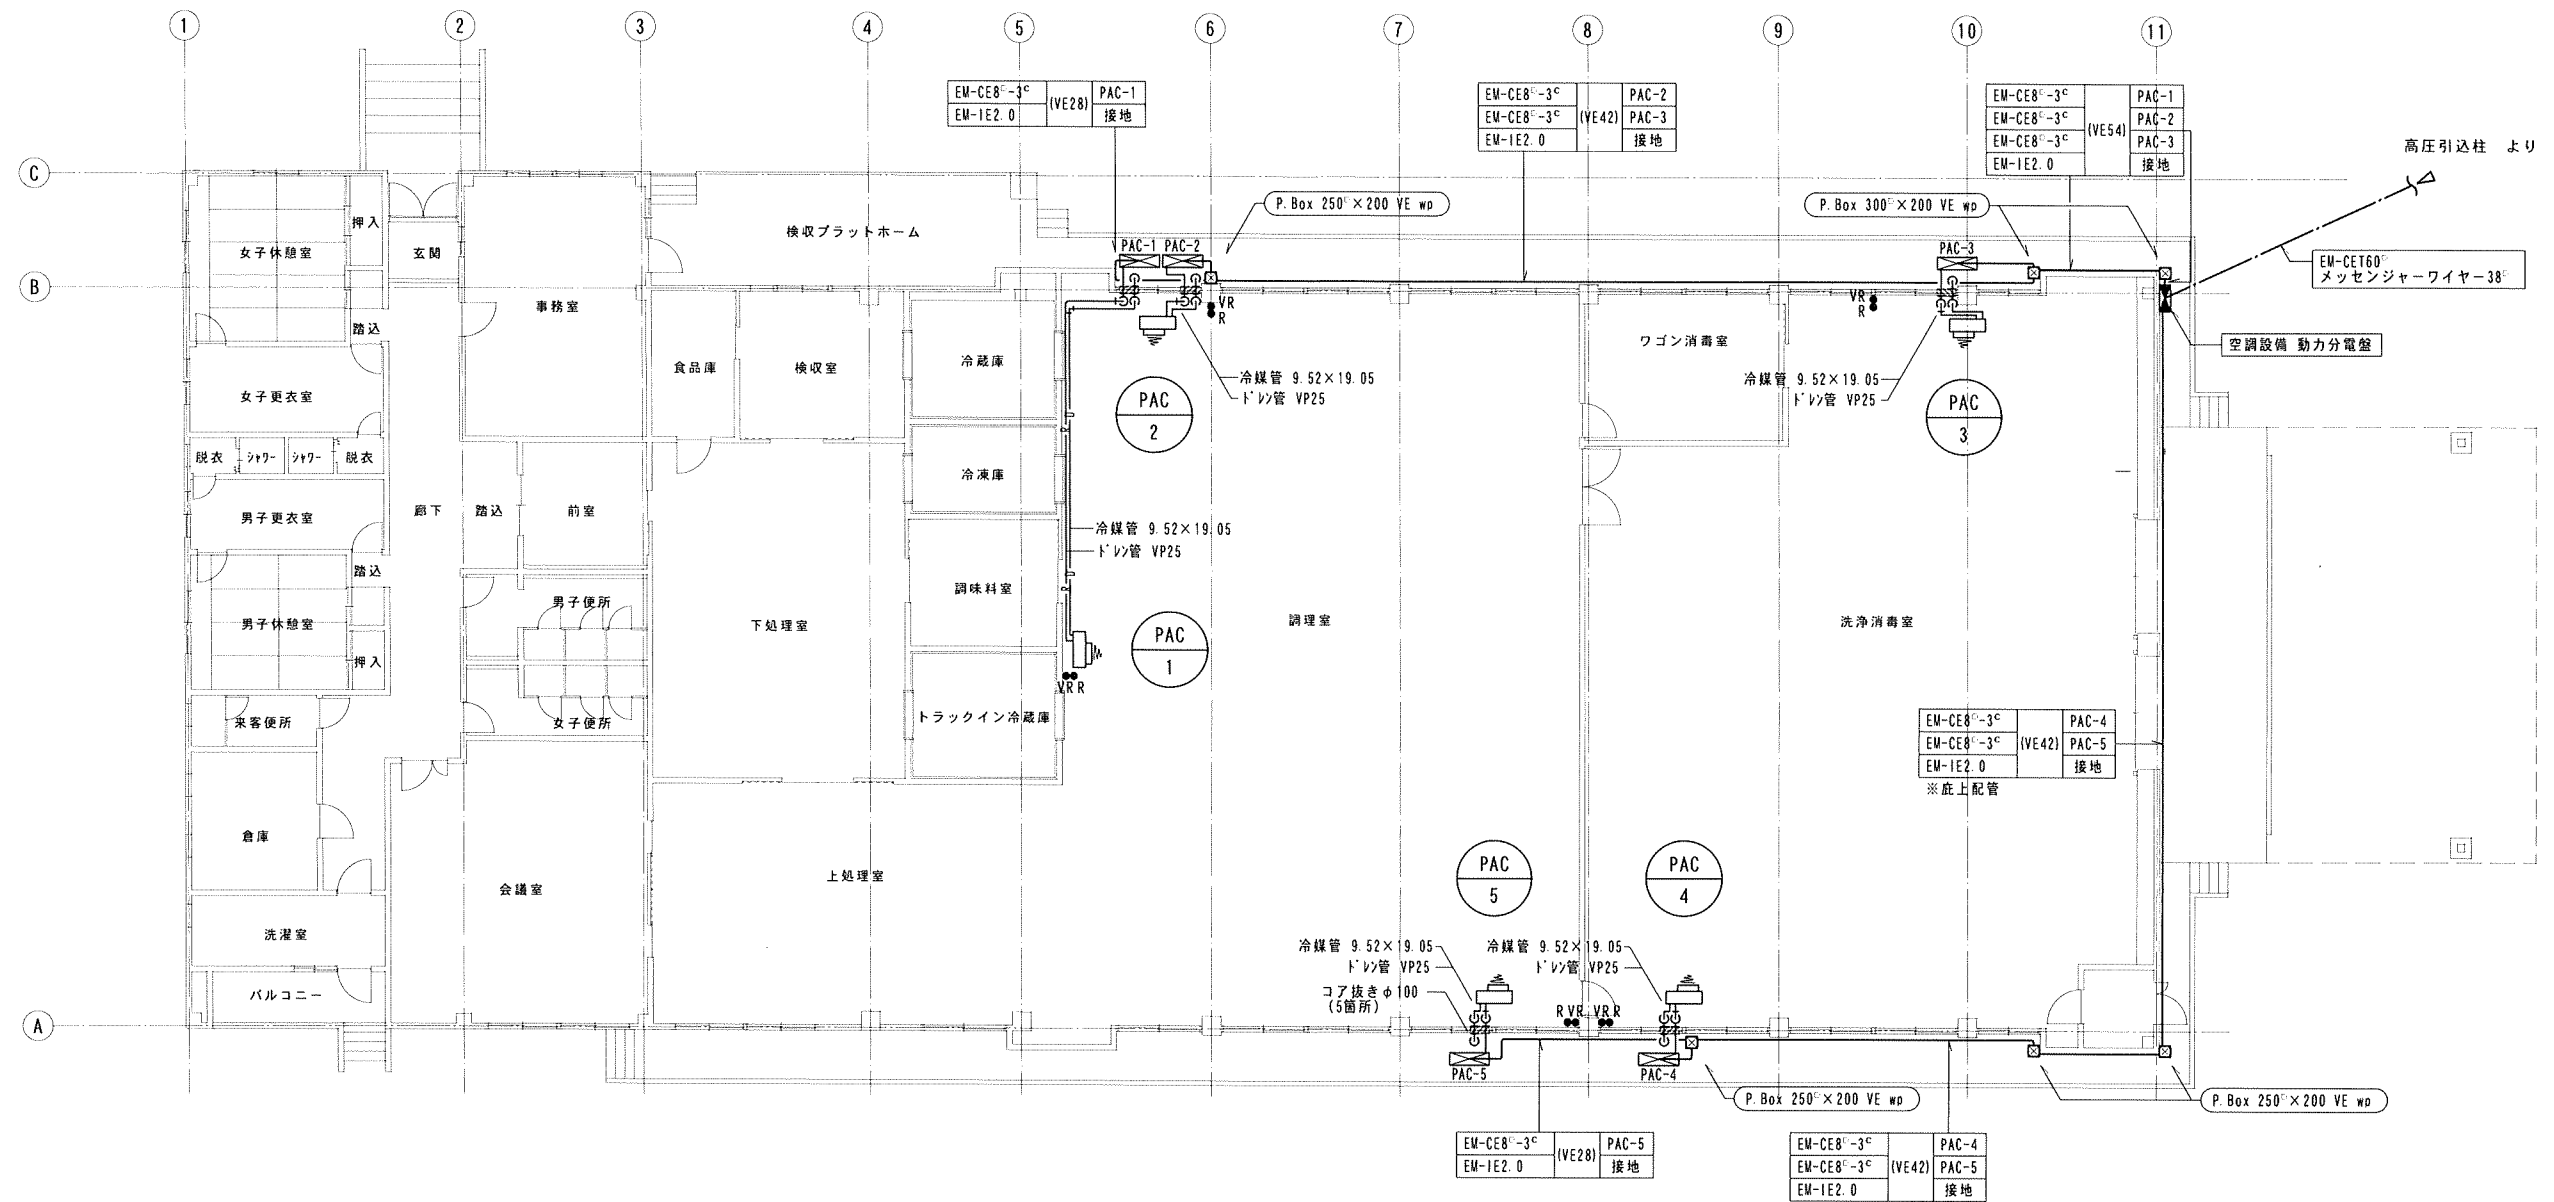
1 2 3 4 5 6 7 8 9 10 11

| EM-CE8$^{□}$-3$^{c}$ | (VE28) | PAC-1 |
|---|---|---|
| EM-IE2.0 | | 接地 |

| EM-CE8$^{□}$-3$^{c}$ | (VE42) | PAC-2 |
|---|---|---|
| EM-CE8$^{□}$-3$^{c}$ | | PAC-3 |
| EM-IE2.0 | | 接地 |

| EM-CE8$^{□}$-3$^{c}$ | (VE54) | PAC-1 |
|---|---|---|
| EM-CE8$^{□}$-3$^{c}$ | | PAC-2 |
| EM-CE8$^{□}$-3$^{c}$ | | PAC-3 |
| EM-IE2.0 | | 接地 |

高圧引込柱 より

C
B
A

P.Box 250$^{□}$×200 VE wp
P.Box 300$^{□}$×200 VE wp

EM-CET60$^{□}$
メッセンジャーワイヤー38$^{□}$

空調設備 動力分電盤

押入
玄関
女子休憩室
検収プラットホーム
PAC-1 PAC-2
VR R
PAC-3
VR R
踏込
事務室
女子更衣室
食品庫
検収室
冷蔵庫
ワゴン消毒室
冷媒管 9.52×19.05
ドレン管 VP25
冷媒管 9.52×19.05
ドレン管 VP25
PAC 2
PAC 3
脱衣 シャワー シャワー 脱衣
冷凍庫
男子更衣室
廊下
踏込
前室
冷媒管 9.52×19.05
ドレン管 VP25
踏込
調味料室
男子便所
男子休憩室
下処理室
調理室
洗浄消毒室
押入
PAC 1
VR R
来客便所
女子便所
トラックイン冷蔵庫

| EM-CE8$^{□}$-3$^{c}$ | (VE42) | PAC-4 |
|---|---|---|
| EM-CE8$^{□}$-3$^{c}$ | | PAC-5 |
| EM-IE2.0 | | 接地 |

※床上配管

倉庫
会議室
上処理室
PAC 5
PAC 4
洗濯室
冷媒管 9.52×19.05
ドレン管 VP25
冷媒管 9.52×19.05
ドレン管 VP25
バルコニー
コア抜きφ100
(5箇所)
R VR VR R
PAC-5
PAC-4
P.Box 250$^{□}$×200 VE wp
P.Box 250$^{□}$×200 VE wp

| EM-CE8$^{□}$-3$^{c}$ | (VE28) | PAC-5 |
|---|---|---|
| EM-IE2.0 | | 接地 |

| EM-CE8$^{□}$-3$^{c}$ | (VE42) | PAC-4 |
|---|---|---|
| EM-CE8$^{□}$-3$^{c}$ | | PAC-5 |
| EM-IE2.0 | | 接地 |